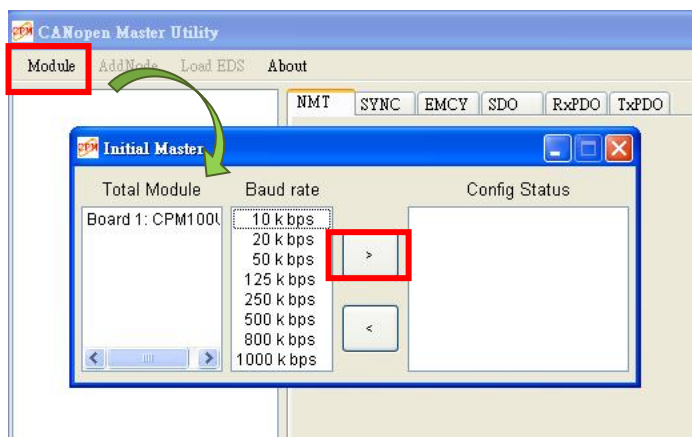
CPM CANopen Master Utility

Module AddNode Load EDS About

NMT SYNC EMCY SDO RxPDO TxPDO

CPM Initial Master

Total Module

Board 1: CPM100

Baud rate

10 k bps
20 k bps
50 k bps
125 k bps
250 k bps
500 k bps
800 k bps
1000 k bps

>

<

Config Status